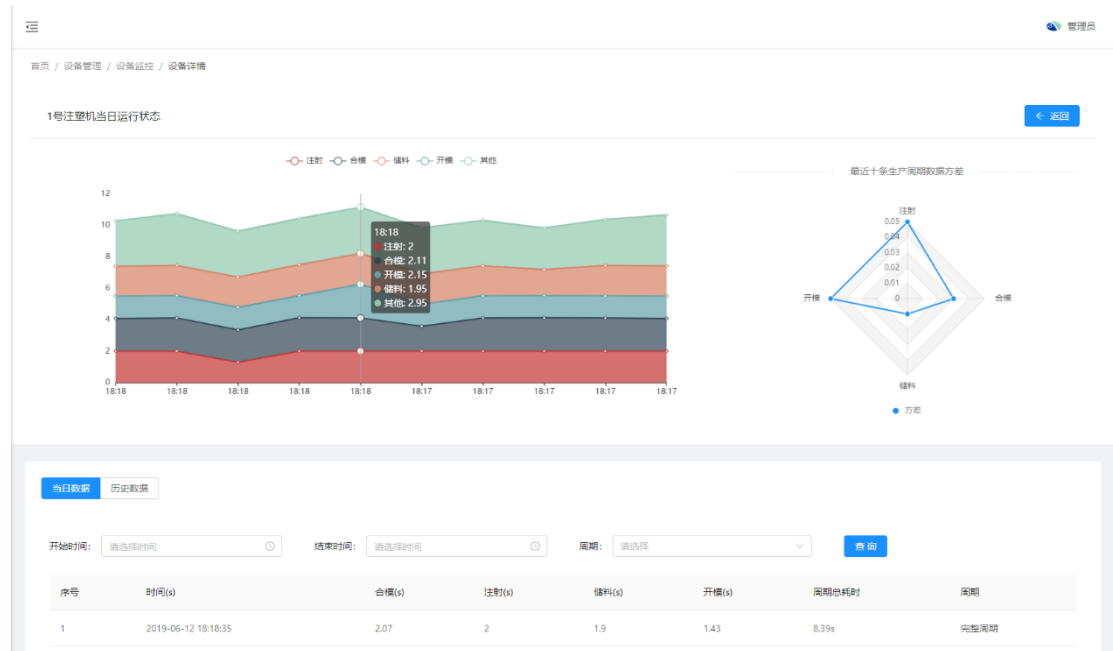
管理员

首页 / 设备管理 / 设备运控 / 设备详情

1号注塑机当日运行状态

返回

注射 合模 储料 开模 其他

12
10
8
6
4
2
0

18:18 18:18 18:18 18:18 18:18 18:17 18:17 18:17 18:17 18:17

18:18
注射: 2
合模: 2.11
开模: 2.15
储料: 1.95
其他: 2.95

最近十条生产周期数据方差

注射
0.05
0.04
0.03
0.02
0.01
0
开模
合模
储料

方差

当日数据 历史数据

开始时间: 请选择时间
结束时间: 请选择时间
周期: 请选择
查询

| 序号 | 时间(s) | 合模(s) | 注射(s) | 储料(s) | 开模(s) | 周期总耗时 | 周期 |
|---|---|---|---|---|---|---|---|
| 1 | 2019-06-12 18:18:35 | 2.07 | 2 | 1.9 | 1.43 | 8.39s | 完整周期 |